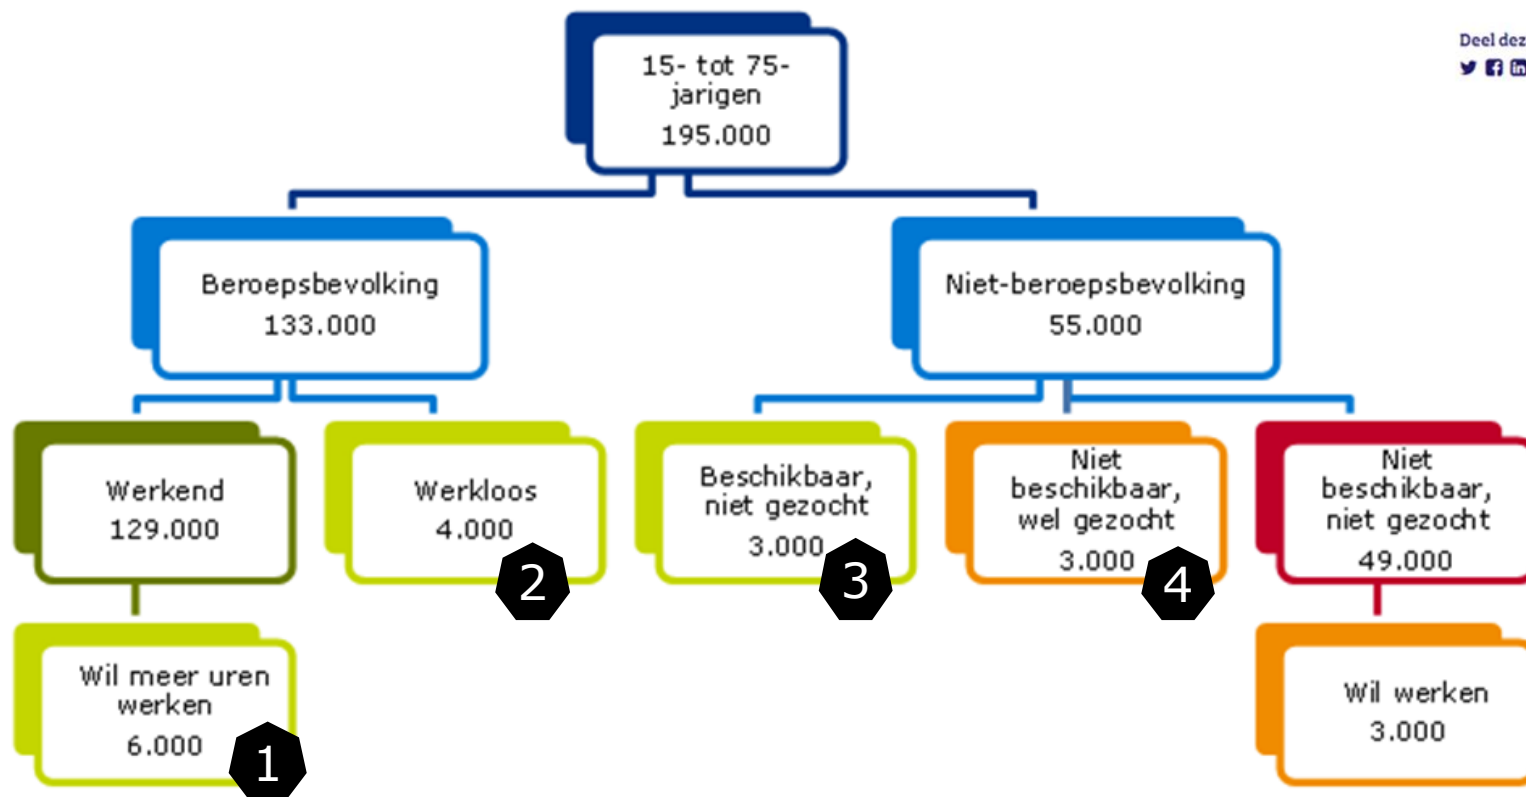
15- tot 75-jarigen
195.000

Deel dez

Beroepsbevolking
133.000

Niet-beroepsbevolking
55.000

Werkend
129.000

Werkloos
4.000

2

Beschikbaar, niet gezocht
3.000

3

Niet beschikbaar, wel gezocht
3.000

4

Niet beschikbaar, niet gezocht
49.000

Wil meer uren werken
6.000

1

Wil werken
3.000